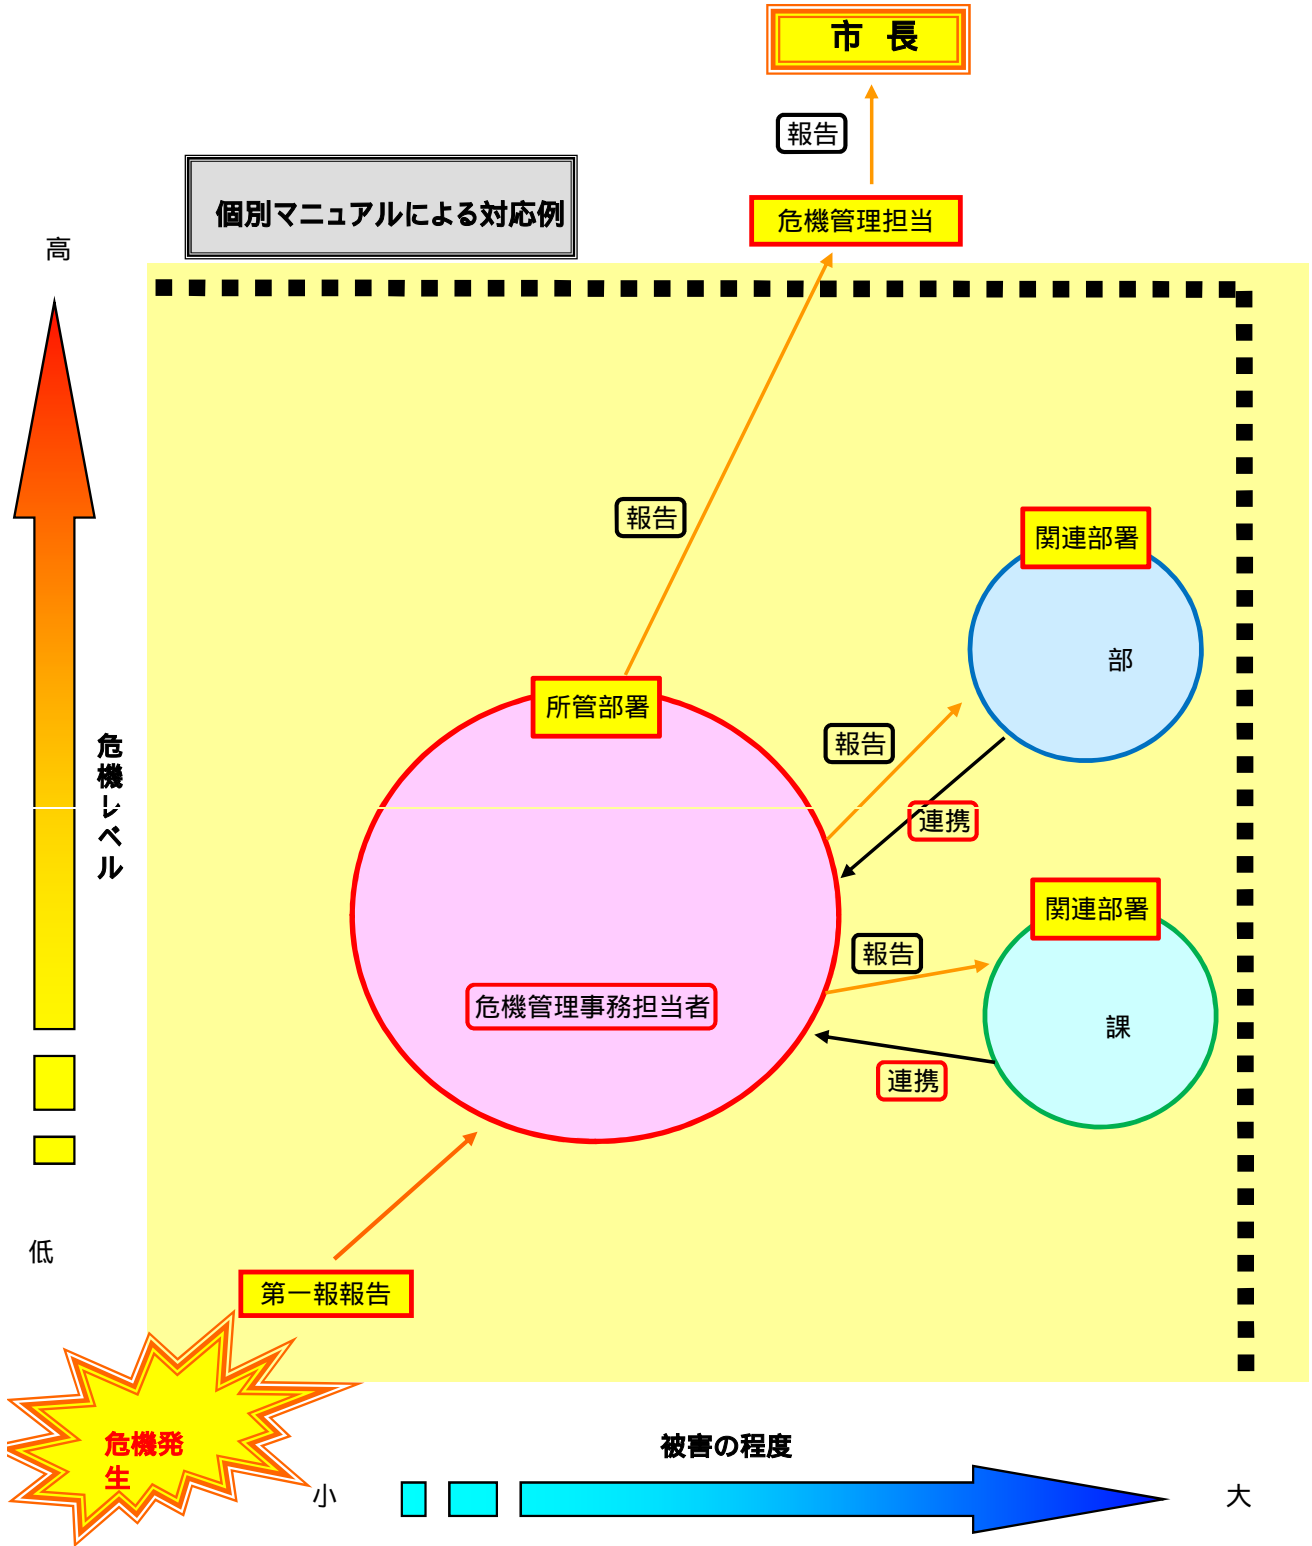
市 長

報告

個別マニュアルによる対応例

危機管理担当

高

報告

関連部署

部

所管部署

報告

危機レベル

連携

関連部署

報告

課

危機管理事務担当者

連携

低

第一報報告

危機発生

被害の程度

小

大